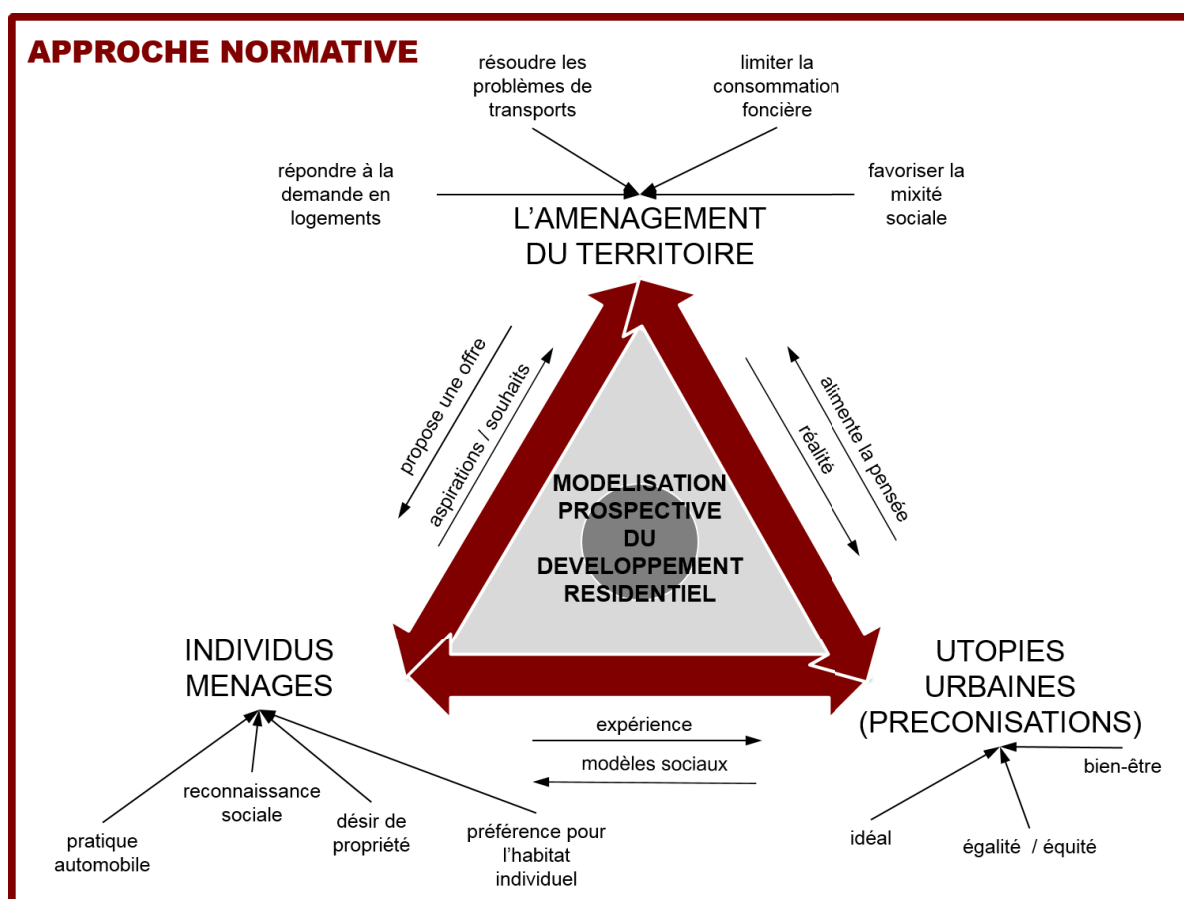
APPROCHE NORMATIVE

résoudre les problèmes de transports

limiter la consommation foncière

répondre à la demande en logements

favoriser la mixité sociale

L'AMENAGEMENT DU TERRITOIRE

propose une offre

aspirations / souhaits

alimente la pensée

réalité

MODELISATION PROSPECTIVE DU DEVELOPPEMENT RESIDENTIEL

INDIVIDUS MENAGES

UTOPIES URBAINES (PRECONISATIONS)

expérience

modèles sociaux

pratique automobile

reconnaissance sociale

désir de propriété

préférence pour l'habitat individuel

idéal

égalité / équité

bien-être